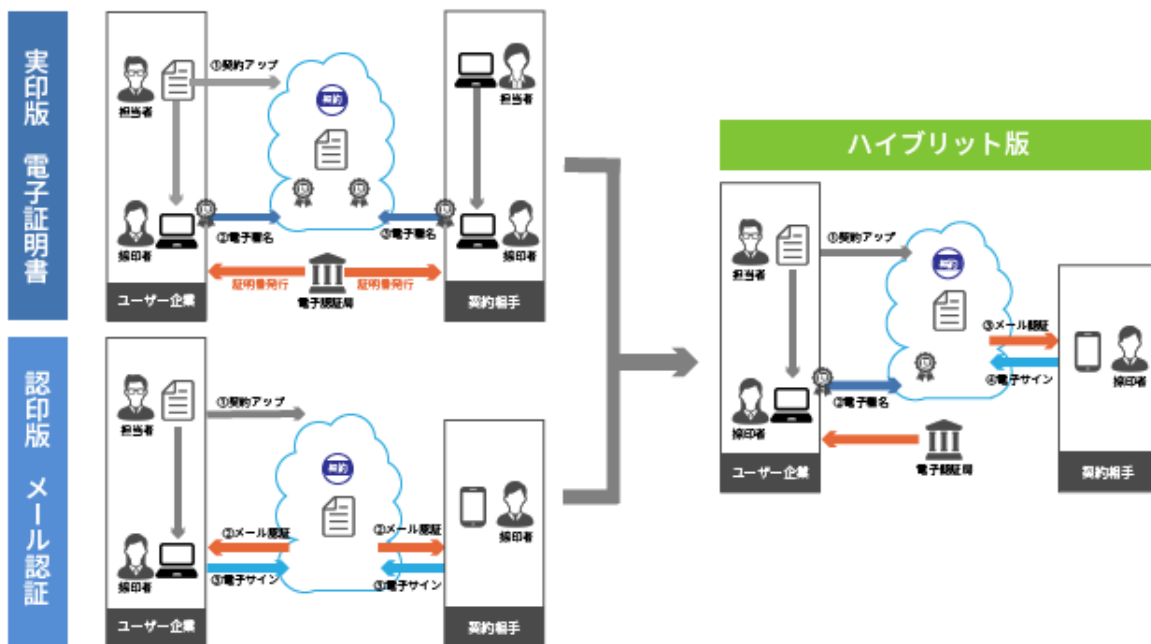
実印版 電子証明書

①契約アップ
担当者
契約
②電子署名
③電子署名
担当者
捺印者
捺印者
証明書発行
証明書発行
電子認証局
ユーザー企業
契約相手

認印版 メール認証

①契約アップ
担当者
契約
②メール認証
②メール認証
捺印者
捺印者
③電子サイン
③電子サイン
ユーザー企業
契約相手

ハイブリット版

①契約アップ
担当者
契約
③メール認証
捺印者
④電子サイン
②電子署名
捺印者
電子認証局
ユーザー企業
契約相手